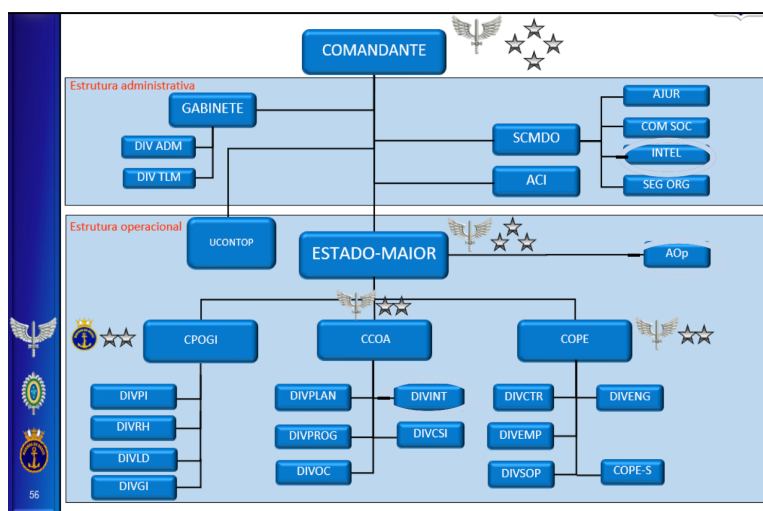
COMANDANTE

Estrutura administrativa

GABINETE

DIV ADM

DIV TLM

SCMDO

AJUR

COM SOC

INTEL

SEG ORG

ACI

Estrutura operacional

UCONTOP

ESTADO-MAIOR

AOp

CPOGI

CCOA

COPE

DIVPI

DIVRH

DIVLD

DIVGI

DIVPLAN

DIVINT

DIVPROG

DIVCSI

DIVOC

DIVCTR

DIVENG

DIVEMP

DIVSOP

COPE-S

56